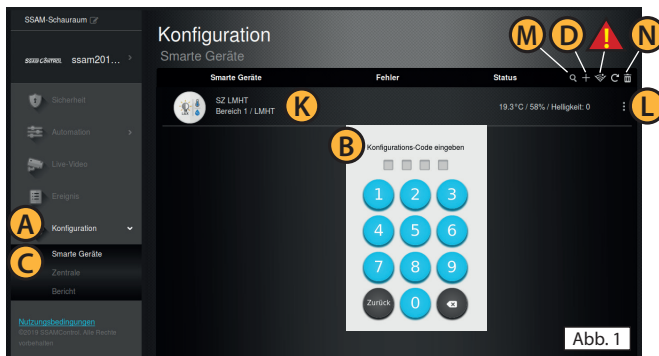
SSAM-Schauraum

SSAMCONTROL ssam201... >

Sicherheit

Automation >

Live-Video

Ereignis

A

Konfiguration

C

Smarte Geräte

Zentrale

Bericht

Nutzungsbedingungen

©2018 SSAMControl. Alle Rechte vorbehalten

Konfiguration

Smarte Geräte

M D N

| Smarte Geräte | Fehler | Status |
|---|---|---|
| SZ LMHT Bereich 1 / LMHT | K | 19.3°C / 58% / Helligkeit: 0 |

L

B

Konfigurations-Code eingeben

1 2 3

4 5 6

7 8 9

Zurück 0

Abb. 1